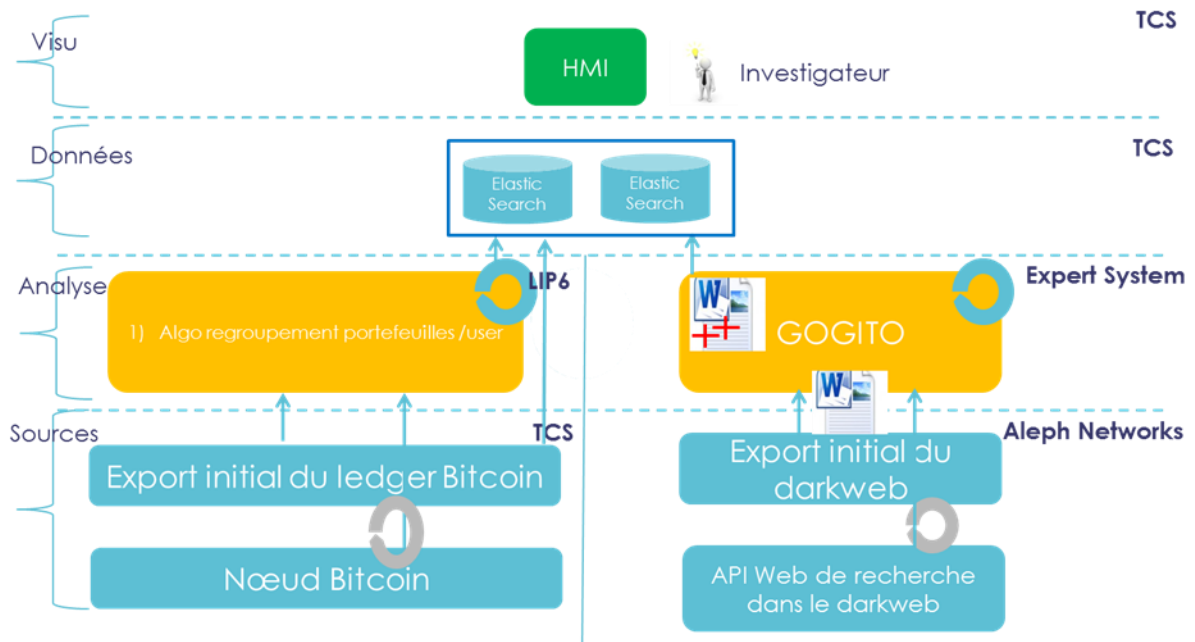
Visu

HMI

Investigateur

TCS

Données

Elastic Search

Elastic Search

TCS

Analyse

LIP6

1) Algo regroupement portefeuilles /user

GOGITO

Expert System

Sources

TCS

Export initial du ledger Bitcoin

Nœud Bitcoin

Export initial du darkweb

Aleph Networks

API Web de recherche dans le darkweb